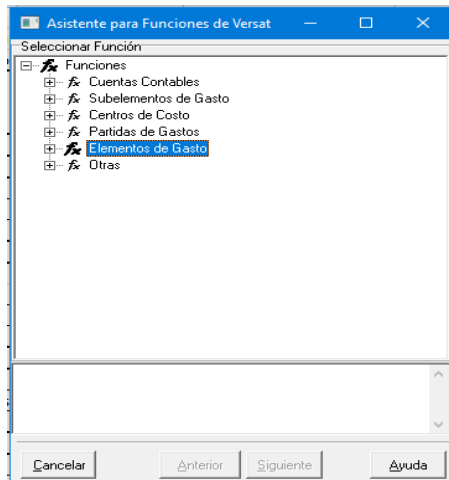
Asistente para Funciones de Versat

Seleccionar Función

Funciones
Cuentas Contables
Subelementos de Gasto
Centros de Costo
Partidas de Gastos
Elementos de Gasto
Otras

Cancelar
Anterior
Siguiente
Ayuda